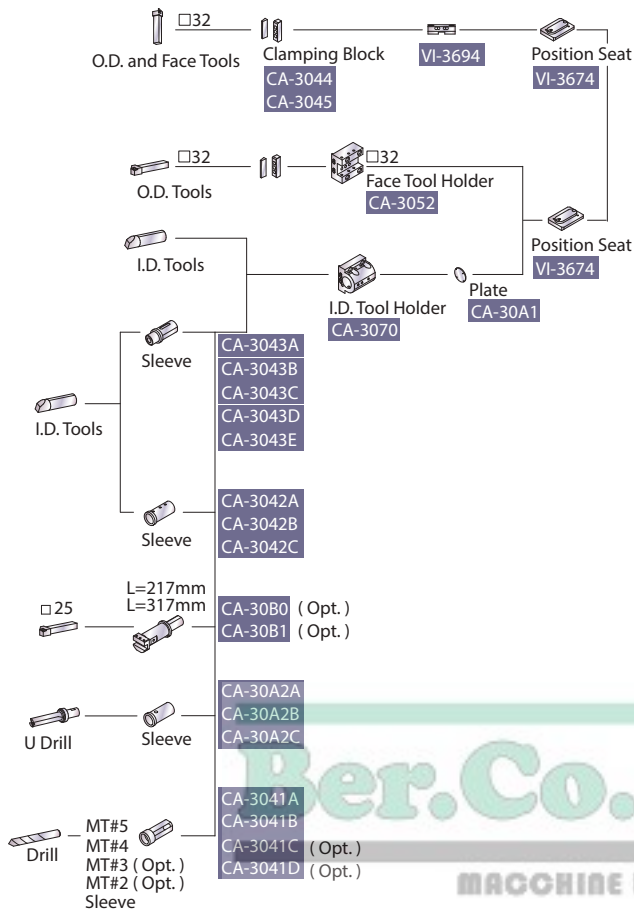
□32
O.D. and Face Tools
Clamping Block
CA-3044
CA-3045
VI-3694
Position Seat
VI-3674

□32
O.D. Tools
□32
Face Tool Holder
CA-3052
Position Seat
VI-3674

I.D. Tools
I.D. Tool Holder
CA-3070
Plate
CA-30A1

Sleeve
CA-3043A
CA-3043B
CA-3043C
CA-3043D
CA-3043E
I.D. Tools

Sleeve
CA-3042A
CA-3042B
CA-3042C

□25
L=217mm
L=317mm
CA-30B0 ( Opt. )
CA-30B1 ( Opt. )

U Drill
Sleeve
CA-30A2A
CA-30A2B
CA-30A2C

Drill
MT#5
MT#4
MT#3 ( Opt. )
MT#2 ( Opt. )
Sleeve
CA-3041A
CA-3041B
CA-3041C ( Opt. )
CA-3041D ( Opt. )

Ber.Co.
MACCHINE